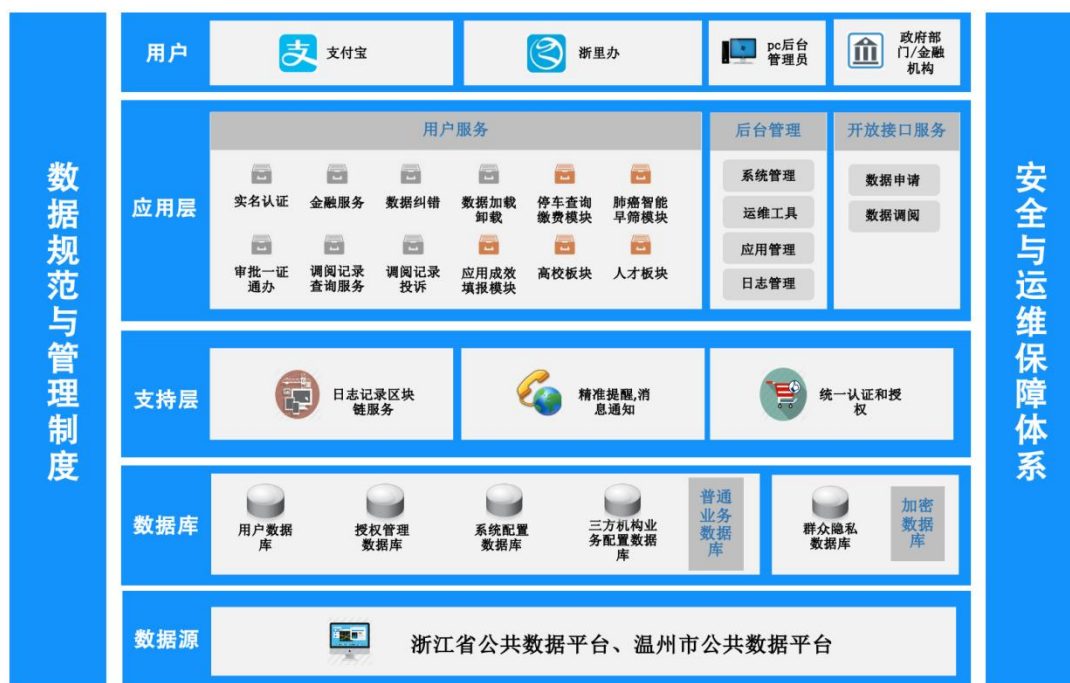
数据规范与管理制度

用户
支付宝
浙里办
pc后台管理员
政府部门/金融机构

应用层
用户服务
实名认证
金融服务
数据纠错
数据加载卸载
停车查询缴费模块
肺癌智能早筛模块
审批一证通办
调阅记录查询服务
调阅记录投诉
应用成效填报模块
高校板块
人才板块

后台管理
系统管理
运维工具
应用管理
日志管理

开放接口服务
数据申请
数据调阅

支持层
日志记录区块链服务
精准提醒,消息通知
统一认证和授权

数据库
用户数据库
授权管理数据库
系统配置数据库
三方机构业务配置数据库
普通业务数据库
群众隐私数据库
加密数据库

数据源
浙江省公共数据平台、温州市公共数据平台

安全与运维保障体系